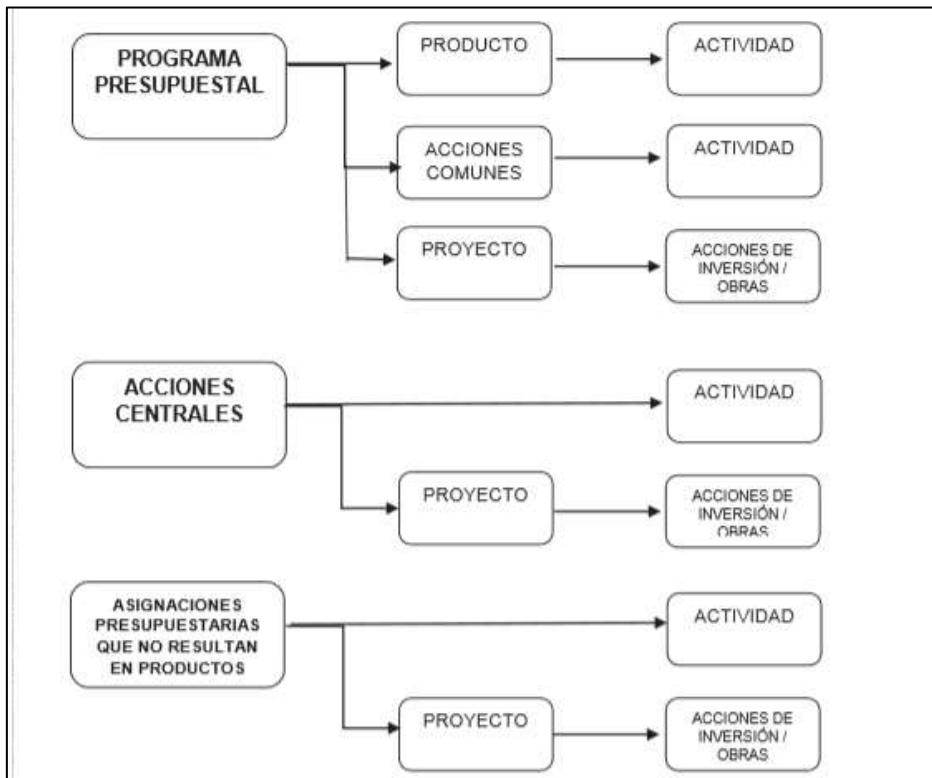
PROGRAMA PRESUPUESTAL

PRODUCTO

ACTIVIDAD

ACCIONES COMUNES

ACTIVIDAD

PROYECTO

ACCIONES DE INVERSIÓN / OBRAS

ACCIONES CENTRALES

ACTIVIDAD

PROYECTO

ACCIONES DE INVERSIÓN / OBRAS

ASIGNACIONES PRESUPUESTARIAS QUE NO RESULTAN EN PRODUCTOS

ACTIVIDAD

PROYECTO

ACCIONES DE INVERSIÓN / OBRAS